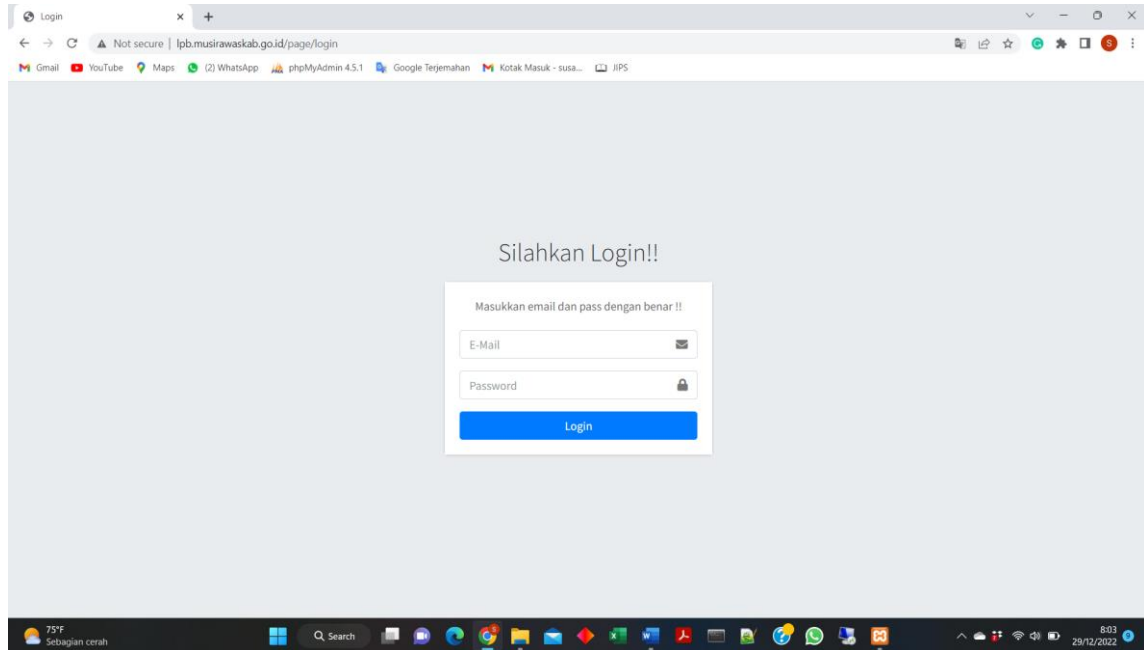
Login

Not secure | lpb.musirawaskab.go.id/page/login

Gmail YouTube Maps (2) WhatsApp phpMyAdmin 4.5.1 Google Terjemahan Kotak Masuk - susa... JIPS

Silahkan Login!!

Masukkan email dan pass dengan benar !!

E-Mail

Password

Login

75°F
Sebagian cerah

Search

8:03
29/12/2022